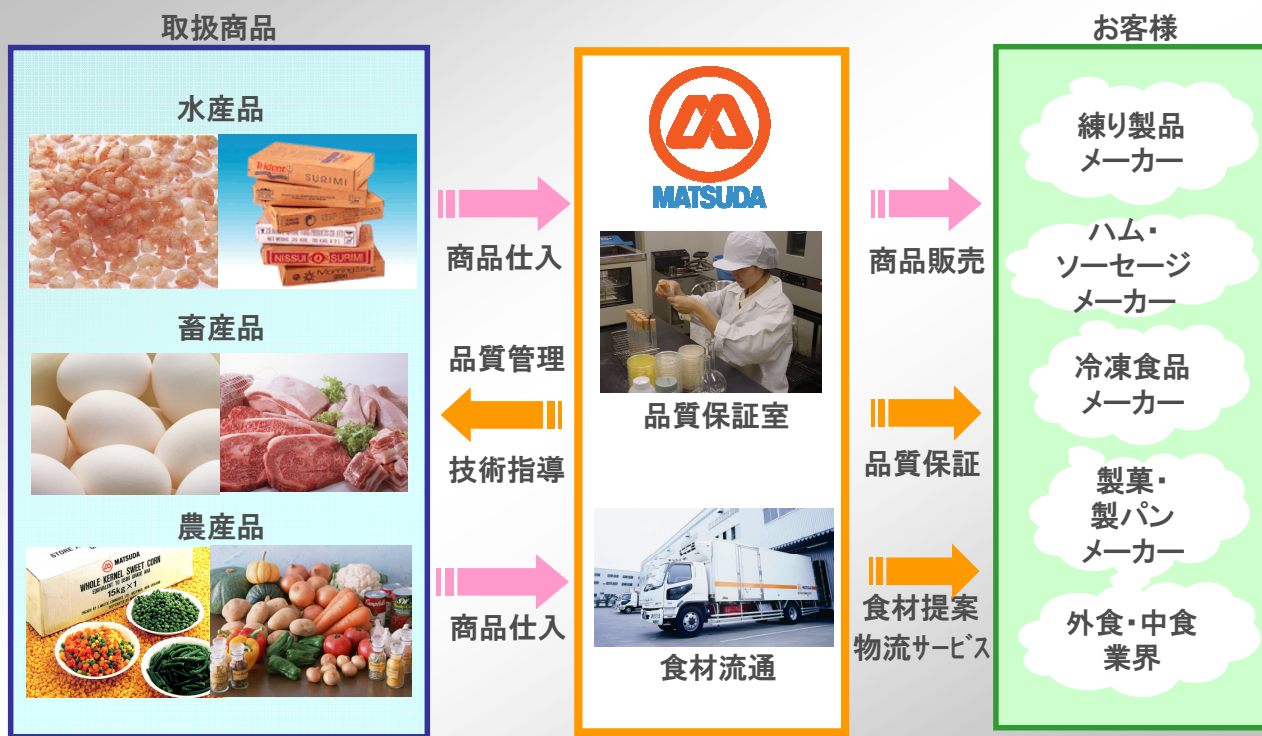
取扱商品

水産品

Trident SURIMI

NISSUI SURIMI

畜産品

農産品

MATSUDA WHOLE KERNEL SWEET CORN 15kg×1

商品仕入

品質管理

技術指導

商品仕入

MATSUDA

品質保証室

食材流通

商品販売

品質保証

食材提案
物流サービス

お客様

練り製品
メーカー

ハム・
ソーセージ
メーカー

冷凍食品
メーカー

製菓・
製パン
メーカー

外食・中食
業界